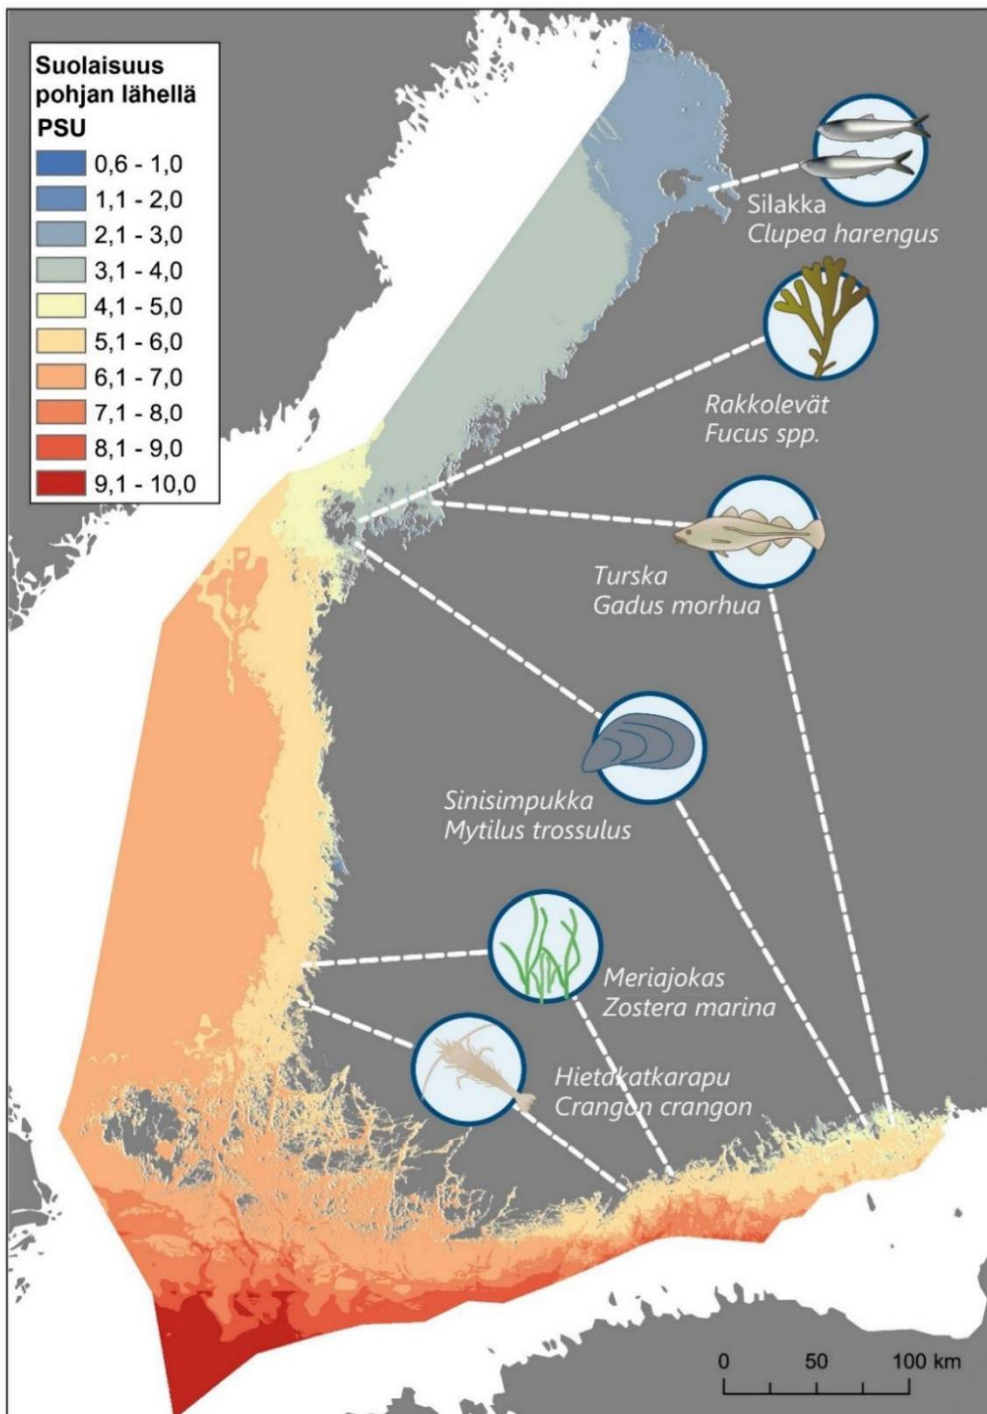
Suolaisuus pohjan lähellä
PSU
0,6 - 1,0
1,1 - 2,0
2,1 - 3,0
3,1 - 4,0
4,1 - 5,0
5,1 - 6,0
6,1 - 7,0
7,1 - 8,0
8,1 - 9,0
9,1 - 10,0

Silakka
Clupea harengus

Rakkolevät
Fucus spp.

Turska
Gadus morhua

Sinisimpukka
Mytilus trossulus

Meriajokas
Zostera marina

Hietakatkarapu
Crangon crangon

0 50 100 km